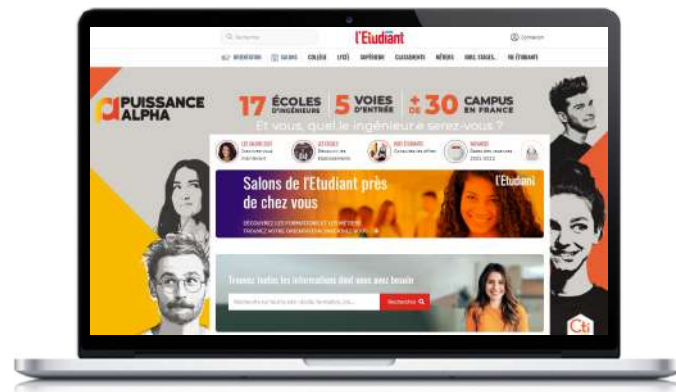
Q Recherche
l'Etudiant
Connexion
ORIENTATION SALONS COLLÈGE LYCÉE SUPÉRIEUR CLASSEMENTS MÉTIERS JOBS, STAGES... VIE ÉTUDIANTE

PUISSANCE ALPHA
17 ÉCOLES D'INGÉNIEURS | 5 VOIES D'ENTRÉE | + DE 30 CAMPUS EN FRANCE
Et vous, quel le ingénieur e serez-vous ?

LE GUIDE DUT Découvrez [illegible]
ATTITUDES Découvrir les établissements
MES ÉTUDES Consultez les offres
AVENIRS Dates des inscriptions 2021-2022

Salons de l'Etudiant près de chez vous
l'Etudiant
DÉCOUVREZ LES FORMATIONS ET LES MÉTIERS
TROUVEZ VOTRE ORIENTATION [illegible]

Trouvez toutes les informations dont vous avez besoin
Recherchez sur tout le site: école, formation, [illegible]
Rechercher Q

Cti